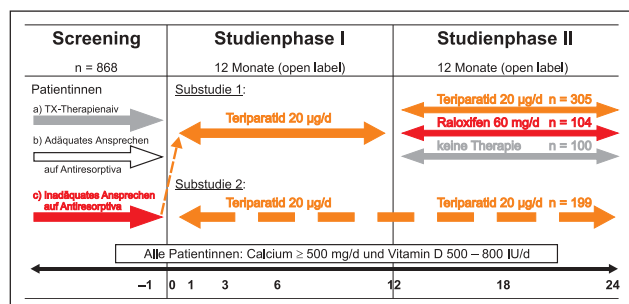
Screening

n = 868

Patientinnen

a) TX-Therapienaiv

b) Adäquates Ansprechen auf Antiresorptiva

c) Inadäquates Ansprechen auf Antiresorptiva

Studienphase I

12 Monate (open label)

Substudie 1:

Teriparatid 20 µg/d

Substudie 2:

Teriparatid 20 µg/d

Studienphase II

12 Monate (open label)

Teriparatid 20 µg/d n = 305

Raloxifen 60 mg/d n = 104

keine Therapie n = 100

Teriparatid 20 µg/d n = 199

Alle Patientinnen: Calcium ≥ 500 mg/d und Vitamin D 500 – 800 IU/d

–1 0 1 3 6 12 18 24